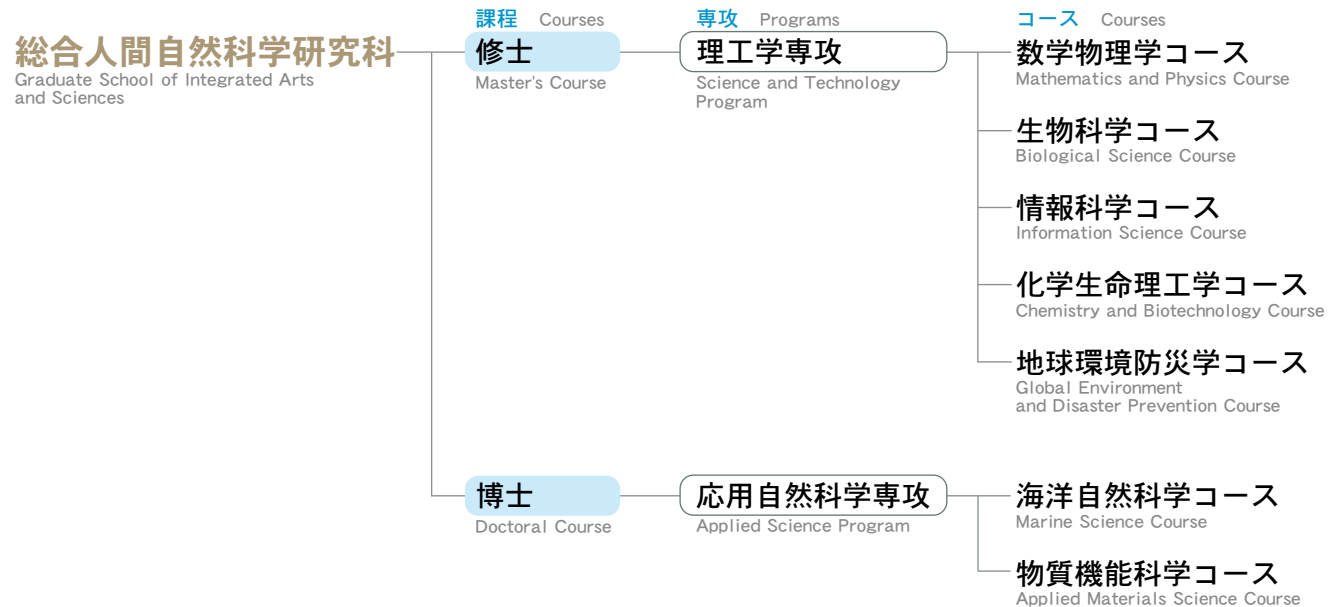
総合人間自然科学研究科
Graduate School of Integrated Arts and Sciences

課程 Courses

修士
Master's Course

専攻 Programs

理工学専攻
Science and Technology Program

コース Courses

数学物理学コース
Mathematics and Physics Course

生物科学コース
Biological Science Course

情報科学コース
Information Science Course

化学生命理工学コース
Chemistry and Biotechnology Course

地球環境防災学コース
Global Environment and Disaster Prevention Course

博士
Doctoral Course

応用自然科学専攻
Applied Science Program

海洋自然科学コース
Marine Science Course

物質機能科学コース
Applied Materials Science Course